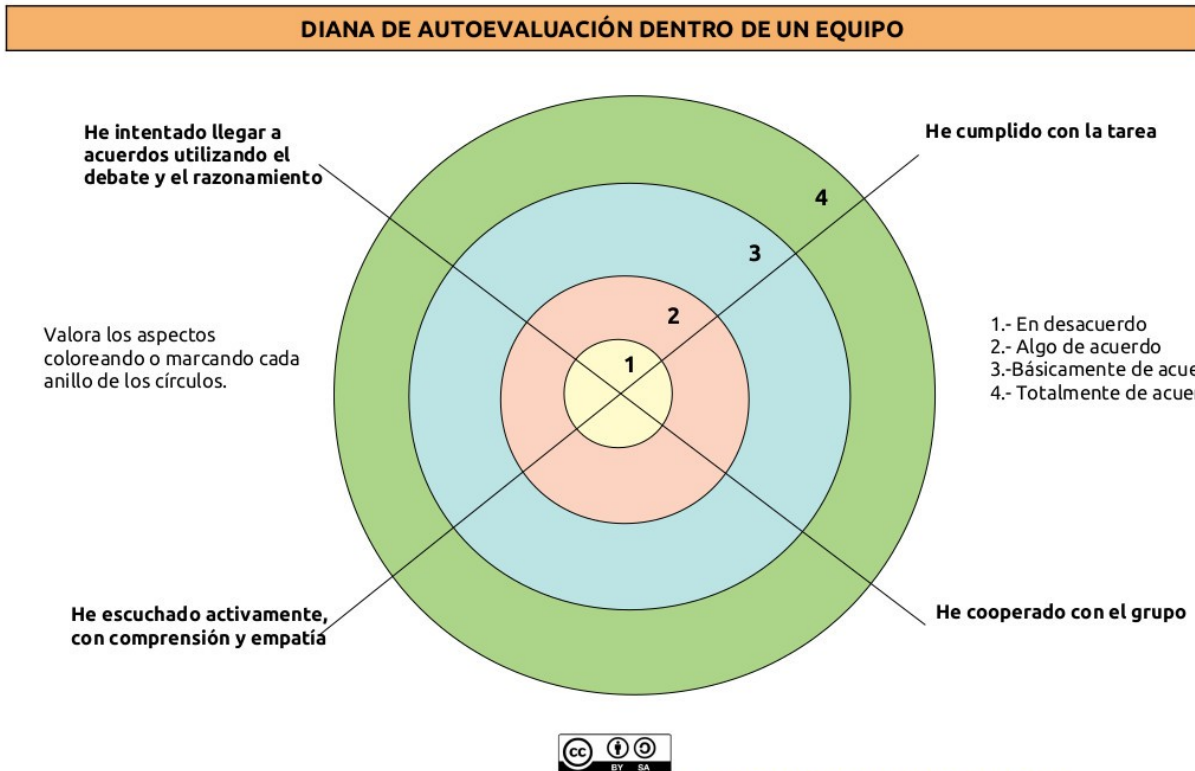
DIANA DE AUTOEVALUACIÓN DENTRO DE UN EQUIPO

He intentado llegar a acuerdos utilizando el debate y el razonamiento

He cumplido con la tarea

4

3

2

1

Valora los aspectos coloreando o marcando cada anillo de los círculos.

1.- En desacuerdo
2.- Algo de acuerdo
3.-Básicamente de acue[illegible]
4.- Totalmente de acue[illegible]

He escuchado activamente, con comprensión y empatía

He cooperado con el grupo

cc BY SA